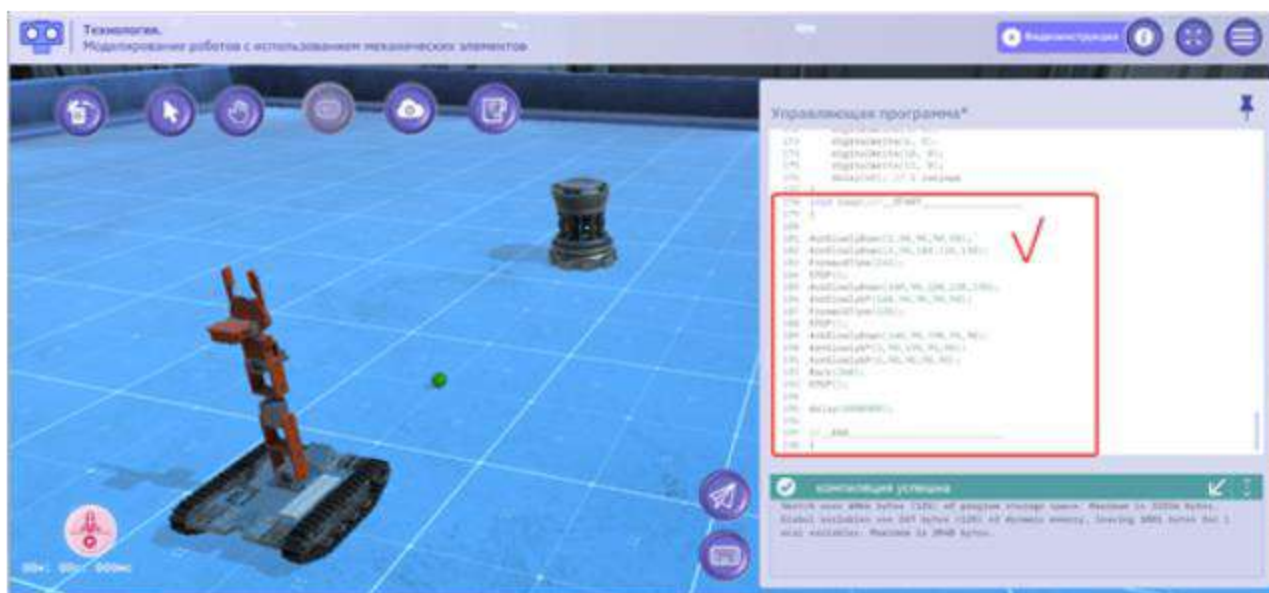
Технология.
Моделирование роботов с использованием механических элементов

Видеоинструкция

Управляющая программа*

173 digitalWrite(5, 0);
174 digitalWrite(6, 0);
175 digitalWrite(10, 0);
176 digitalWrite(11, 0);
177 delay(10); // 1 секунда
178 }
178 void loop(){ // START
179 }
180
181 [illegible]
182 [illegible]
183 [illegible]
184 STOP();
185 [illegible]
186 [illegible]
187 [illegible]
188 STOP();
189 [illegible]
190 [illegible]
191 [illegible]
192 Back([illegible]);
193 STOP();
194
195 delay(1000000);
196
197 // END
198 }

компиляция успешна

Sketch uses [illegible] bytes ([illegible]%) of program storage space. Maximum is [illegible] bytes. Global variables use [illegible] bytes ([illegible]%) of dynamic memory, leaving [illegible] bytes for local variables. Maximum is 2048 bytes.

00ч: 00с: 000мс